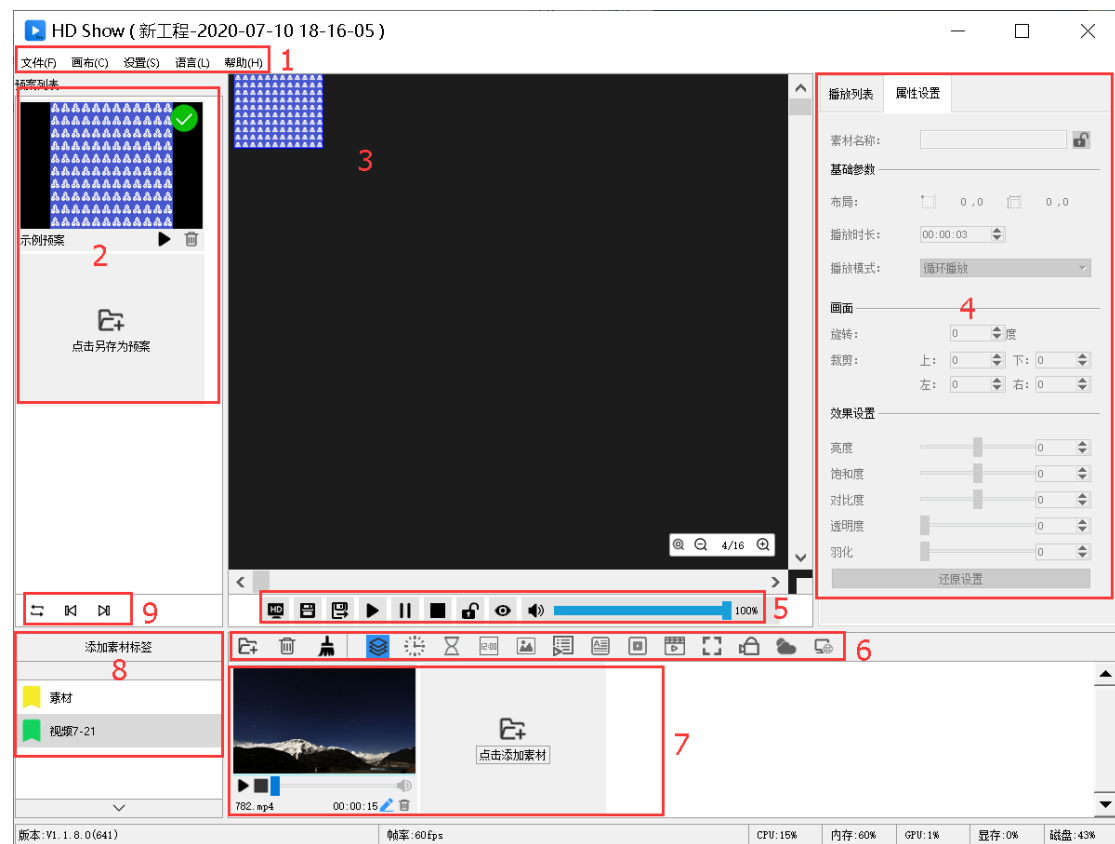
HD Show ( 新工程-2020-07-10 18-16-05 )

文件(F) 画布(C) 设置(S) 语言(L) 帮助(H) 1

预案列表

示例预案

2

点击另存为预案

3

4/16

播放列表 属性设置

素材名称:

基础参数

布局: 0 , 0 0 , 0

播放时长: 00:00:03

播放模式: 循环播放

画面

4

旋转: 0 度

裁剪: 上: 0 下: 0

左: 0 右: 0

效果设置

亮度 0

饱和度 0

对比度 0

透明度 0

羽化 0

还原设置

9

100% 5

添加素材标签

8

素材

视频7-21

6

782.mp4 00:00:15

点击添加素材

7

版本:V1.1.8.0(641) 帧率:60fps CPU:15% 内存:60% GPU:1% 显存:0% 磁盘:43%